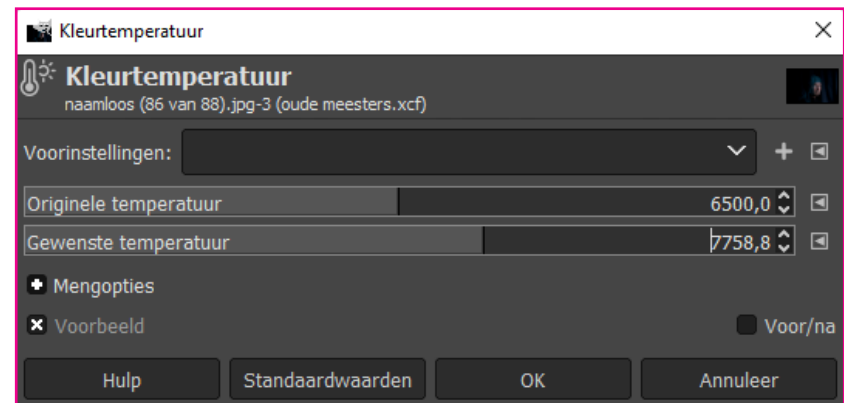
Kleurtemperatuur

×

Kleurtemperatuur
naamloos (86 van 88).jpg-3 (oude meesters.xcf)

Voorinstellingen:

Originele temperatuur 6500,0

Gewenste temperatuur 7758,8

Mengopties

Voorbeeld

Voor/na

Hulp

Standaardwaarden

OK

Annuleer